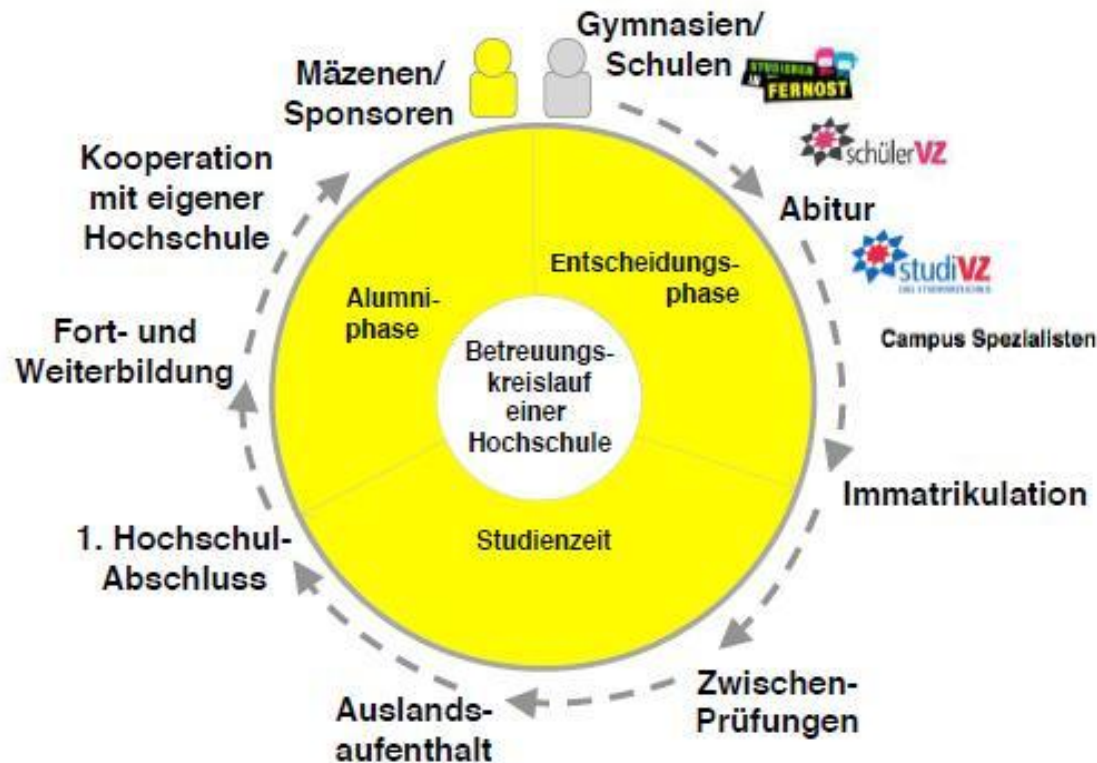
Mäzenen/ Sponsoren

Gymnasien/ Schulen

STUDIEREN IN FERNOST

schülerVZ

Abitur

studiVZ

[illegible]

Campus Spezialisten

Immatrikulation

Zwischen-Prüfungen

Auslands-aufenthalt

1. Hochschul-Abschluss

Fort- und Weiterbildung

Kooperation mit eigener Hochschule

Entscheidungs-phase

Alumni-phase

Betreuungs-kreislauf einer Hochschule

Studienzeit